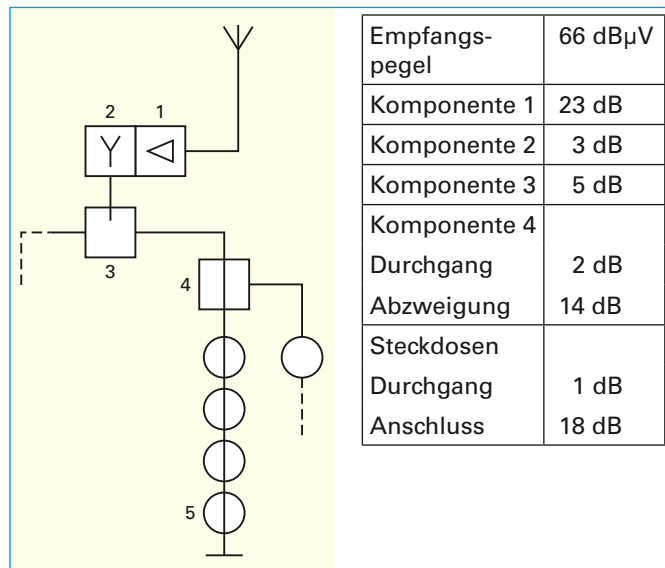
2 1

3

4

5

| Empfangspegel | 66 dBµV |
|---|---|
| Komponente 1 | 23 dB |
| Komponente 2 | 3 dB |
| Komponente 3 | 5 dB |
| Komponente 4 | |
| Durchgang | 2 dB |
| Abzweigung | 14 dB |
| Steckdosen | |
| Durchgang | 1 dB |
| Anschluss | 18 dB |